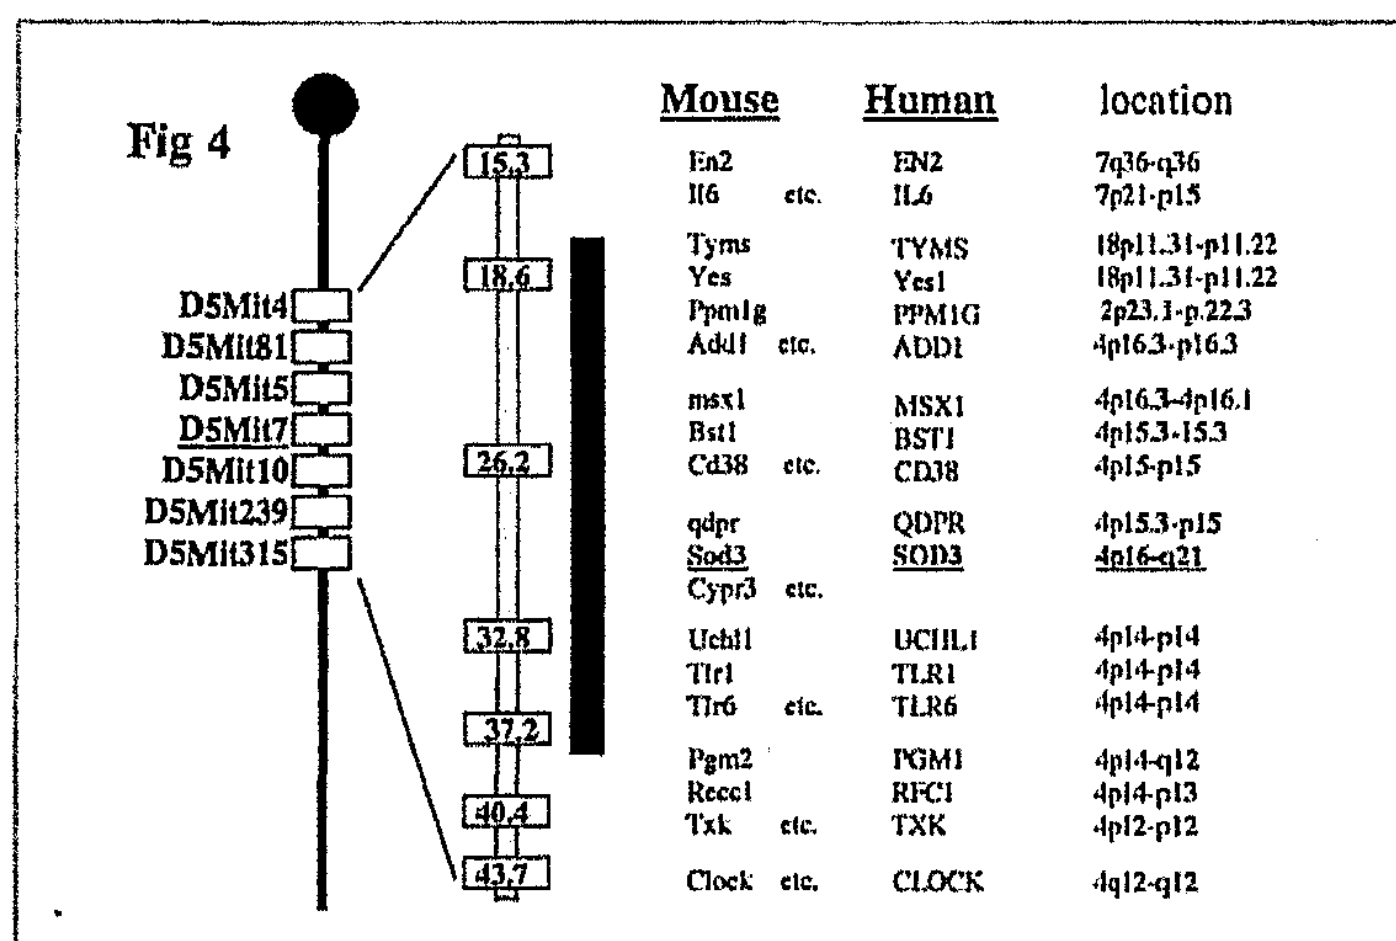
Fig 4

D5Mit4
D5Mit81
D5Mit5
D5Mit7
D5Mit10
D5Mit239
D5Mit315

15.3
18.6
26.2
32.8
37.2
40.4
43.7

| Mouse | Human | location |
|---|---|---|
| En2 | EN2 | 7q36-q36 |
| Il6 etc. | IL6 | 7p21-p15 |
| Tyms | TYMS | 18p11.31-p11.22 |
| Yes | Yes1 | 18p11.31-p11.22 |
| Ppm1g | PPM1G | 2p23.1-p.22.3 |
| Add1 etc. | ADD1 | 4p16.3-p16.3 |
| msx1 | MSX1 | 4p16.3-4p16.1 |
| Bst1 | BST1 | 4p15.3-15.3 |
| Cd38 etc. | CD38 | 4p15-p15 |
| qdpr | QDPR | 4p15.3-p15 |
| Sod3 | SOD3 | 4p16-q21 |
| Cypr3 etc. | | |
| Uchl1 | UCHL1 | 4p14-p14 |
| Tlr1 | TLR1 | 4p14-p14 |
| Tlr6 etc. | TLR6 | 4p14-p14 |
| Pgm2 | PGM1 | 4p14-q12 |
| Recc1 | RFC1 | 4p14-p13 |
| Txk etc. | TXK | 4p12-p12 |
| Clock etc. | CLOCK | 4q12-q12 |